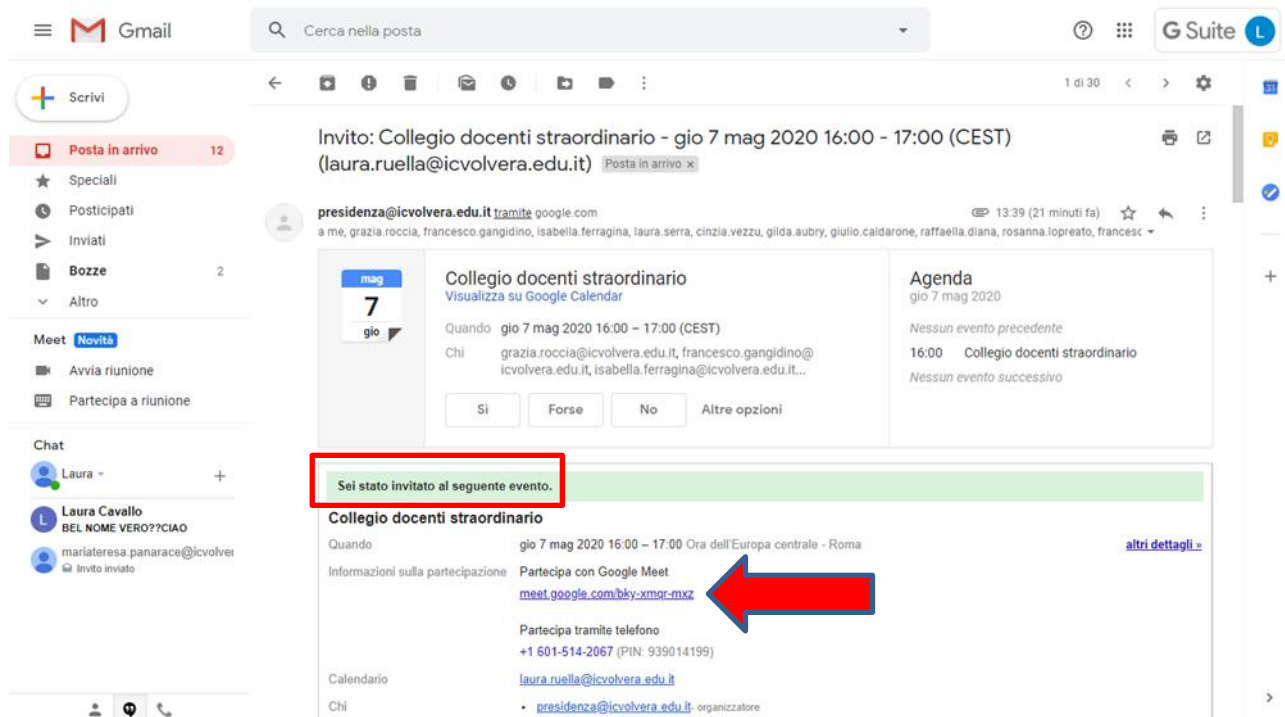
Gmail

Cerca nella posta

G Suite L

Scrivi

Posta in arrivo 12
Speciali
Posticipati
Inviati
Bozze 2
Altro

Meet Novità
Avvia riunione
Partecipa a riunione

Chat
Laura
Laura Cavallo
BEL NOME VERO??CIAO
mariateresa.panarace@icvolver
Invito inviato

1 di 30

Invito: Collegio docenti straordinario - gio 7 mag 2020 16:00 - 17:00 (CEST) (laura.ruella@icvolvera.edu.it) Posta in arrivo ×

presidenza@icvolvera.edu.it tramite google.com
13:39 (21 minuti fa)
a me, grazia.roccia, francesco.gangidino, isabella.ferragina, laura.serra, cinzia.vezzu, gilda.aubry, giulio.caldarone, raffaella.diana, rosanna.lopreato, francesc

mag
7
gio

Collegio docenti straordinario
Visualizza su Google Calendar
Quando gio 7 mag 2020 16:00 – 17:00 (CEST)
Chi grazia.roccia@icvolvera.edu.it, francesco.gangidino@icvolvera.edu.it, isabella.ferragina@icvolvera.edu.it...

Sì Forse No Altre opzioni

Agenda
gio 7 mag 2020
Nessun evento precedente
16:00 Collegio docenti straordinario
Nessun evento successivo

Sei stato invitato al seguente evento.

Collegio docenti straordinario
Quando gio 7 mag 2020 16:00 – 17:00 Ora dell'Europa centrale - Roma altri dettagli »
Informazioni sulla partecipazione Partecipa con Google Meet
meet.google.com/bky-xmqr-mxz

Partecipa tramite telefono
+1 601-514-2067 (PIN: 939014199)

Calendario laura.ruella@icvolvera.edu.it
Chi • presidenza@icvolvera.edu.it- organizzatore